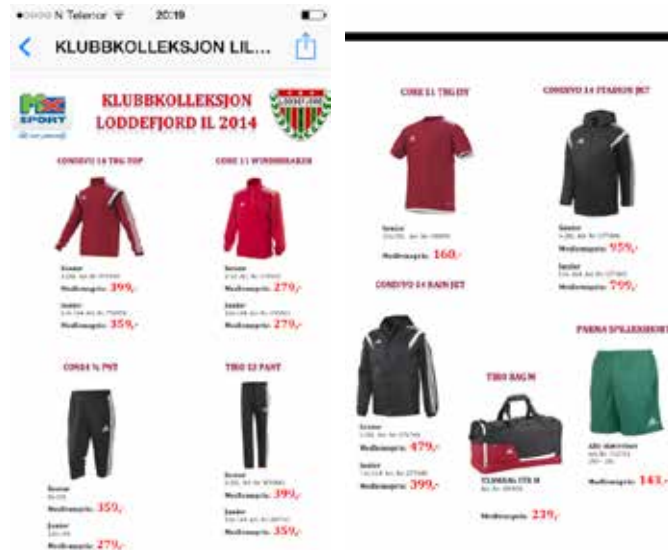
N Telenor 20:19

KLUBBKOLLEKSJON LIL...

SPORT

KLUBBKOLLEKSJON LODDEFJORD IL 2014

CONDIVO 14 TRG TOP

Senior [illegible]
Medlemspris: 399,-

Junior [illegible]
Medlemspris: 359,-

CORE 11 WINDBREAKER

Senior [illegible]
Medlemspris: 279,-

Junior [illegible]
Medlemspris: 279,-

CONDI ¾ PNT

Senior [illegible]
Medlemspris: 359,-

Junior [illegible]
Medlemspris: 279,-

TIRO 13 PANT

Senior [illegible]
Medlemspris: 399,-

Junior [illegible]
Medlemspris: 359,-

CORE 11 TRG JSY

Senior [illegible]
Medlemspris: 160,-

CONDIVO 14 STADIUM JKT

Senior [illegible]
Medlemspris: 959,-

Junior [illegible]
Medlemspris: 799,-

CONDIVO 14 RAIN JKT

Senior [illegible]
Medlemspris: 479,-

Junior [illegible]
Medlemspris: 399,-

TIRO BAG M

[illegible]
Medlemspris: 239,-

PARMA SPILLERSHORTS

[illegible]
Medlemspris: 141,-